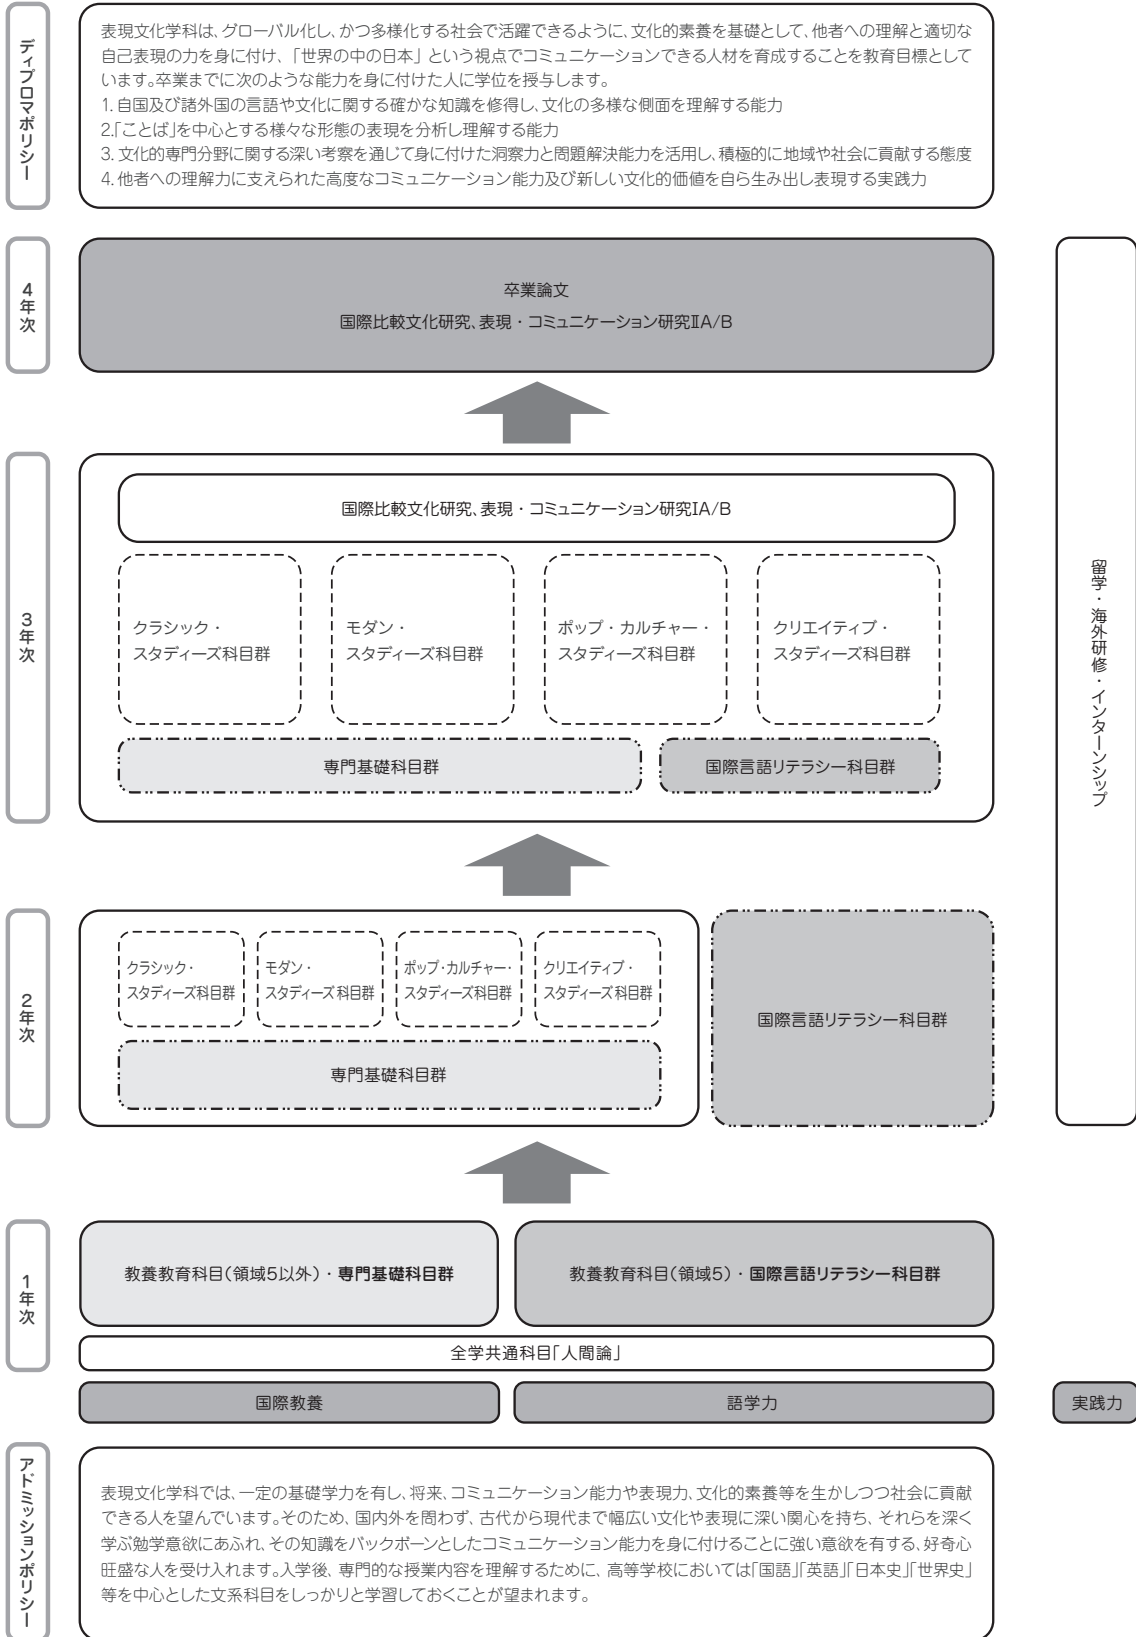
ディプロマポリシー

表現文化学科は、グローバル化し、かつ多様化する社会で活躍できるように、文化的素養を基礎として、他者への理解と適切な自己表現の力を身に付け、「世界の中の日本」という視点でコミュニケーションできる人材を育成することを教育目標としています。卒業までに次のような能力を身に付けた人に学位を授与します。
1. 自国及び諸外国の言語や文化に関する確かな知識を修得し、文化の多様な側面を理解する能力
2.「ことば」を中心とする様々な形態の表現を分析し理解する能力
3. 文化的専門分野に関する深い考察を通じて身に付けた洞察力と問題解決能力を活用し、積極的に地域や社会に貢献する態度
4. 他者への理解力に支えられた高度なコミュニケーション能力及び新しい文化的価値を自ら生み出し表現する実践力

4年次

卒業論文
国際比較文化研究、表現・コミュニケーション研究ⅡA/B

3年次

国際比較文化研究、表現・コミュニケーション研究ⅠA/B

クラシック・スタディーズ科目群

モダン・スタディーズ科目群

ポップ・カルチャー・スタディーズ科目群

クリエイティブ・スタディーズ科目群

専門基礎科目群

国際言語リテラシー科目群

2年次

クラシック・スタディーズ科目群

モダン・スタディーズ科目群

ポップ・カルチャー・スタディーズ科目群

クリエイティブ・スタディーズ科目群

専門基礎科目群

国際言語リテラシー科目群

1年次

教養教育科目(領域5以外)・専門基礎科目群

教養教育科目(領域5)・国際言語リテラシー科目群

全学共通科目「人間論」

国際教養

語学力

留学・海外研修・インターンシップ

実践力

アドミッションポリシー

表現文化学科では、一定の基礎学力を有し、将来、コミュニケーション能力や表現力、文化的素養等を生かしつつ社会に貢献できる人を望んでいます。そのため、国内外を問わず、古代から現代まで幅広い文化や表現に深い関心を持ち、それらを深く学ぶ勉学意欲にあふれ、その知識をバックボーンとしたコミュニケーション能力を身に付けることに強い意欲を有する、好奇心旺盛な人を受け入れます。入学後、専門的な授業内容を理解するために、高等学校においては「国語」「英語」「日本史」「世界史」等を中心とした文系科目をしっかりと学習しておくことが望まれます。